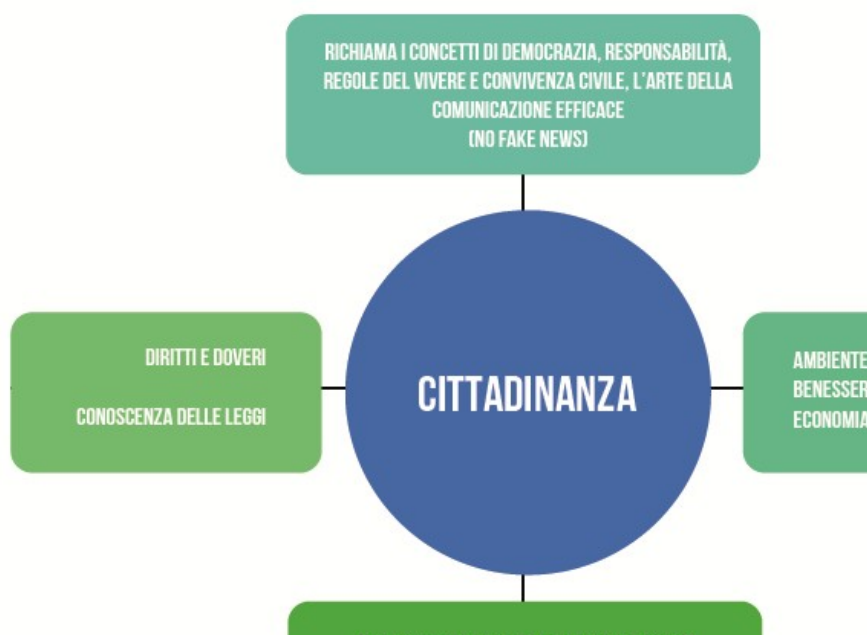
RICHIAMA I CONCETTI DI DEMOCRAZIA, RESPONSABILITÀ, REGOLE DEL VIVERE E CONVIVENZA CIVILE, L'ARTE DELLA COMUNICAZIONE EFFICACE
(NO FAKE NEWS)

DIRITTI E DOVERI

CONOSCENZA DELLE LEGGI

CITTADINANZA

AMBIENTE
BENESSER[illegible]
ECONOMIA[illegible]